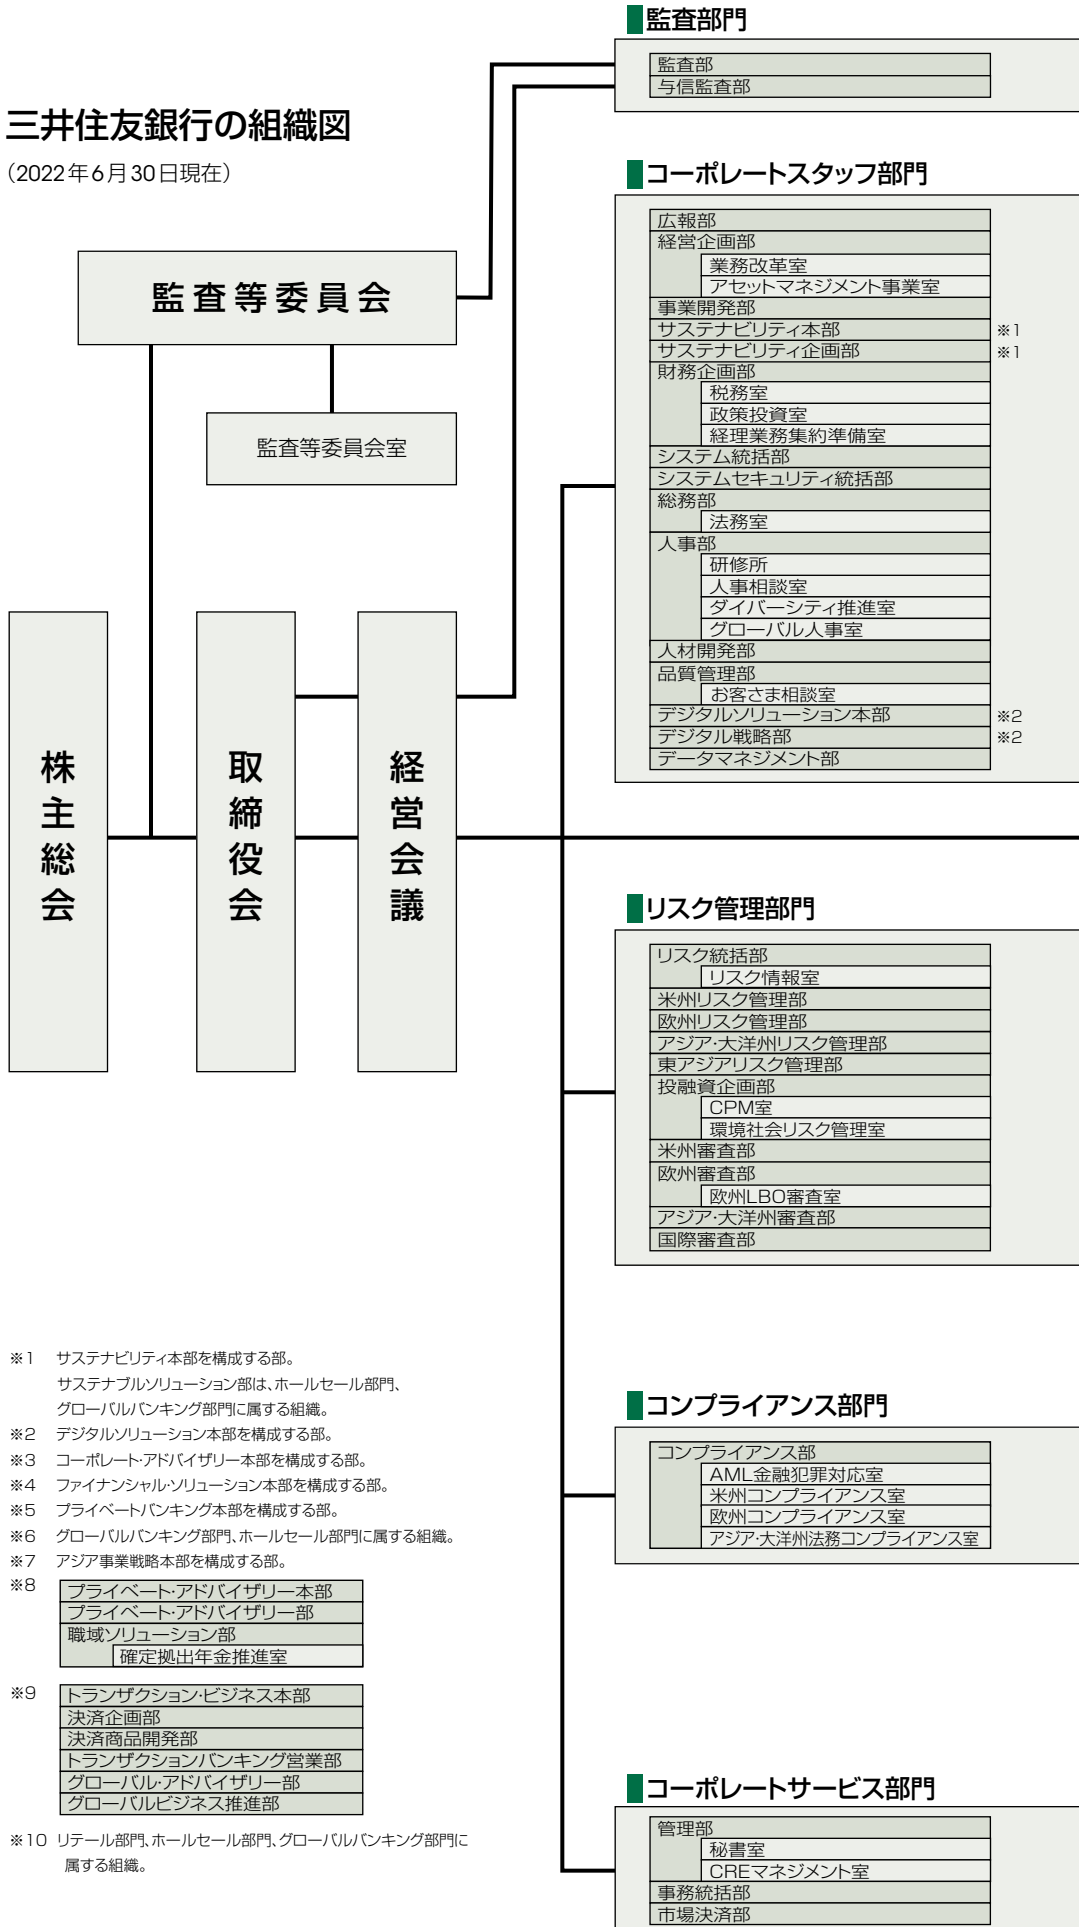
三井住友銀行の組織図
（2022年6月30日現在）

監査等委員会

監査等委員会室

株主総会

取締役会

経営会議

監査部門

監査部
与信監査部

コーポレートスタッフ部門

広報部
経営企画部
業務改革室
アセットマネジメント事業室
事業開発部
サステナビリティ本部 ※1
サステナビリティ企画部 ※1
財務企画部
税務室
政策投資室
経理業務集約準備室
システム統括部
システムセキュリティ統括部
総務部
法務室
人事部
研修所
人事相談室
ダイバーシティ推進室
グローバル人事室
人材開発部
品質管理部
お客さま相談室
デジタルソリューション本部 ※2
デジタル戦略部 ※2
データマネジメント部

リスク管理部門

リスク統括部
リスク情報室
米州リスク管理部
欧州リスク管理部
アジア·大洋州リスク管理部
東アジアリスク管理部
投融資企画部
CPM室
環境社会リスク管理室
米州審査部
欧州審査部
欧州LBO審査室
アジア·大洋州審査部
国際審査部

コンプライアンス部門

コンプライアンス部
AML金融犯罪対応室
米州コンプライアンス室
欧州コンプライアンス室
アジア·大洋州法務コンプライアンス室

コーポレートサービス部門

管理部
秘書室
CREマネジメント室
事務統括部
市場決済部

※1 サステナビリティ本部を構成する部。
サステナブルソリューション部は、ホールセール部門、グローバルバンキング部門に属する組織。
※2 デジタルソリューション本部を構成する部。
※3 コーポレート·アドバイザリー本部を構成する部。
※4 ファイナンシャル·ソリューション本部を構成する部。
※5 プライベートバンキング本部を構成する部。
※6 グローバルバンキング部門、ホールセール部門に属する組織。
※7 アジア事業戦略本部を構成する部。
※8
プライベート·アドバイザリー本部
プライベート·アドバイザリー部
職域ソリューション部
確定拠出年金推進室

※9
トランザクション·ビジネス本部
決済企画部
決済商品開発部
トランザクションバンキング営業部
グローバル·アドバイザリー部
グローバルビジネス推進部

※10 リテール部門、ホールセール部門、グローバルバンキング部門に属する組織。